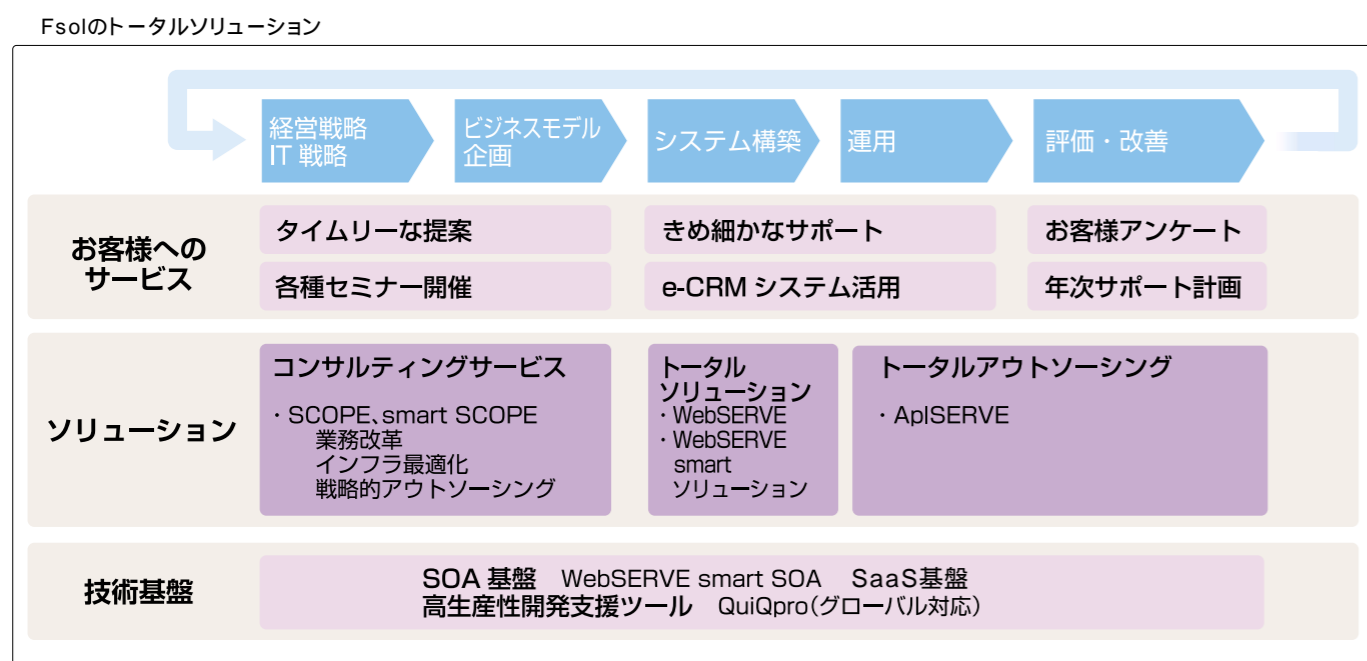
Fsolのトータルソリューション

経営戦略
IT 戦略

ビジネスモデル
企画

システム構築

運用

評価・改善

お客様への
サービス

タイムリーな提案

各種セミナー開催

きめ細かなサポート

e-CRM システム活用

お客様アンケート

年次サポート計画

ソリューション

コンサルティングサービス
・SCOPE、smart SCOPE
業務改革
インフラ最適化
戦略的アウトソーシング

トータル
ソリューション
・WebSERVE
・WebSERVE
smart
ソリューション

トータルアウトソーシング
・AplSERVE

技術基盤

SOA 基盤　WebSERVE smart SOA　SaaS基盤
高生産性開発支援ツール　QuiQpro(グローバル対応)